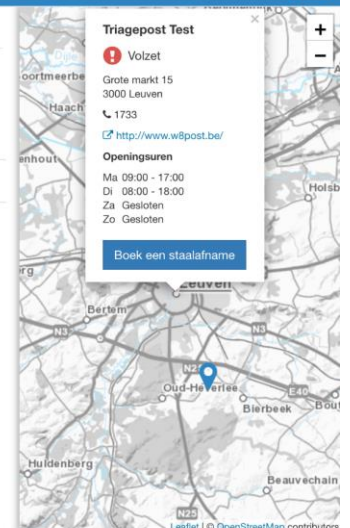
Triagepost Test

×

Volzet

Grote markt 15
3000 Leuven

1733

http://www.w8post.be/

Openingsuren

Ma 09:00 - 17:00
Di 08:00 - 18:00
Za Gesloten
Zo Gesloten

Boek een staalafname

+

−

oortmeerbe

Haach

enhout

Holsb

rg

Leuven

Bertem

N3

N3

N2

Oud-Heverlee

E40

Bierbeek

Bou

Huldenberg

Beauvechain

N25

Leaflet | © OpenStreetMap contributors